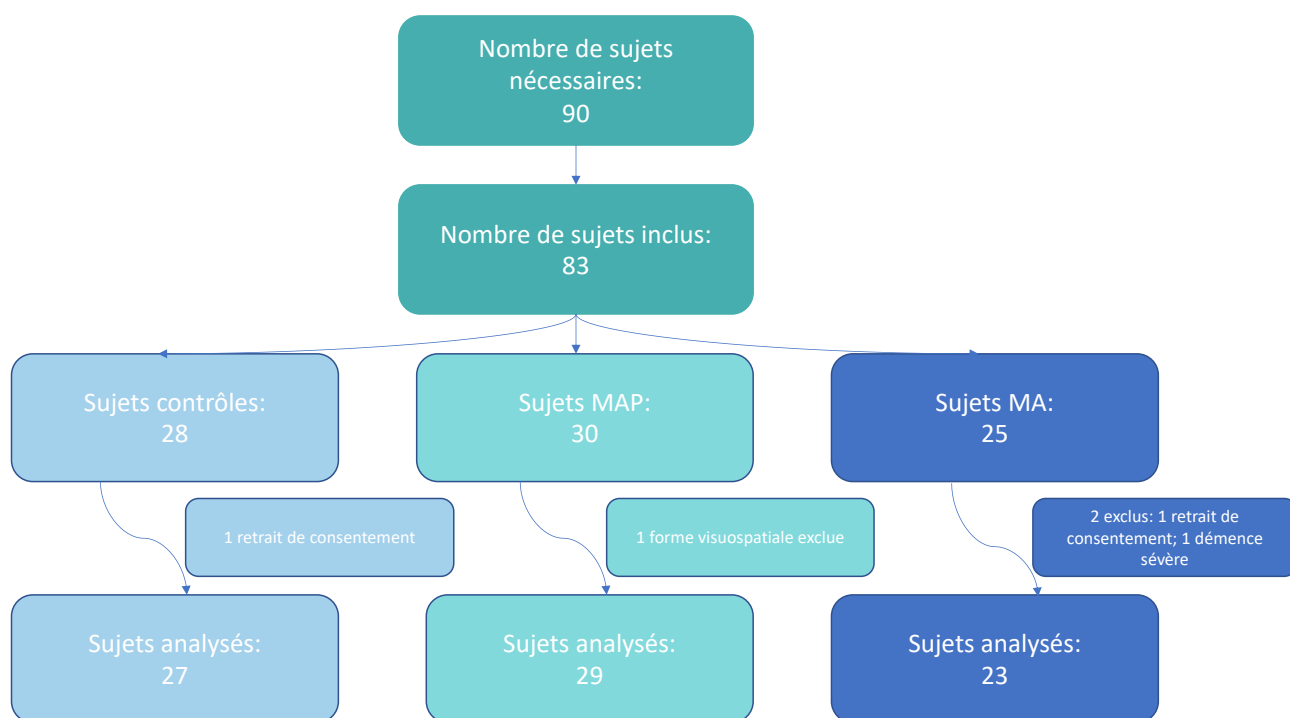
Nombre de sujets nécessaires:
90

Nombre de sujets inclus:
83

Sujets contrôles:
28

Sujets MAP:
30

Sujets MA:
25

1 retrait de consentement

1 forme visuospatiale exclue

2 exclus: 1 retrait de consentement; 1 démence sévère

Sujets analysés:
27

Sujets analysés:
29

Sujets analysés:
23